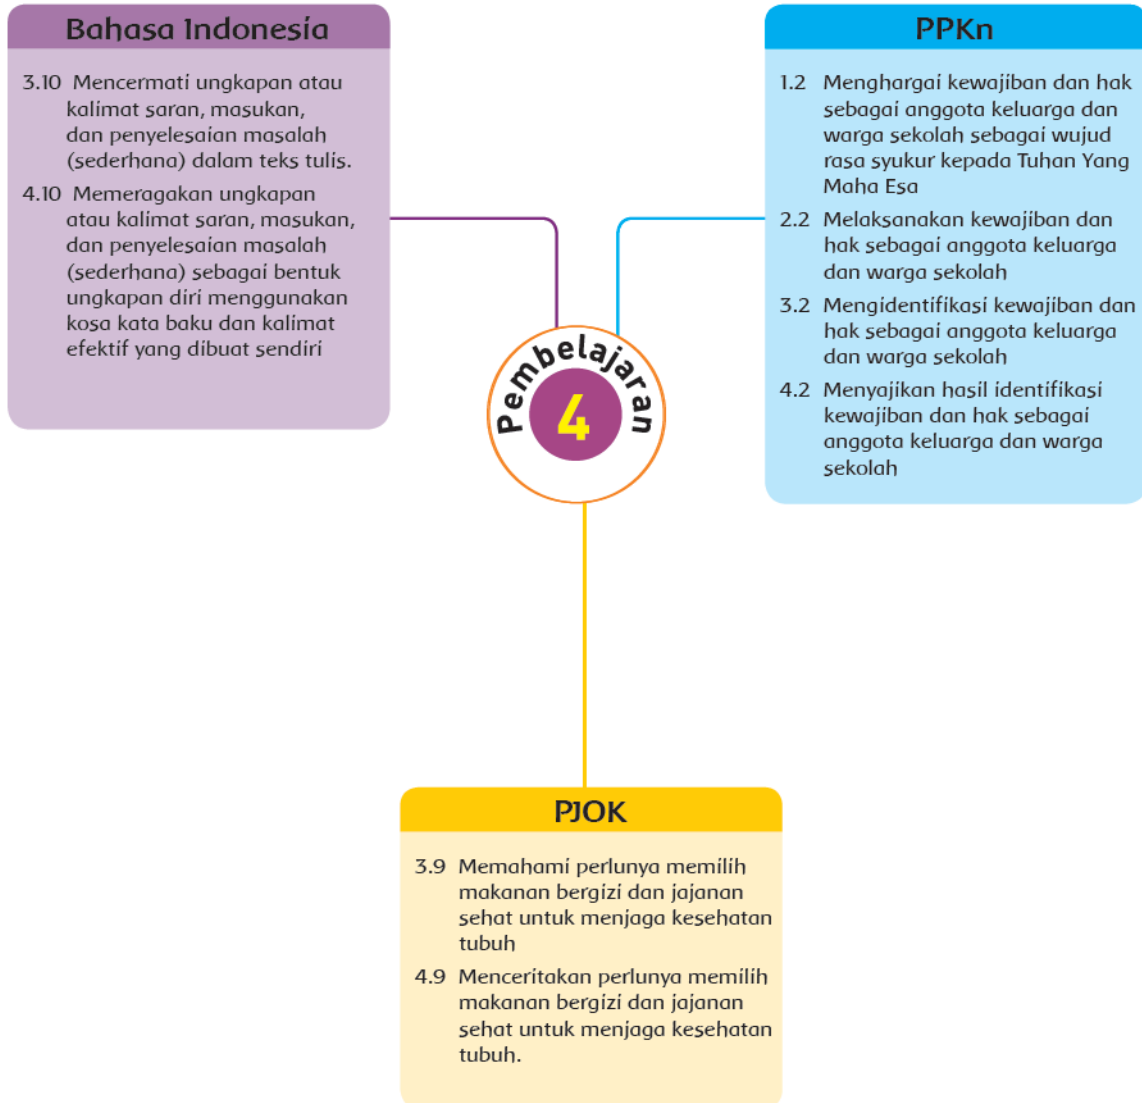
Bahasa Indonesia

3.10 Mencermati ungkapan atau kalimat saran, masukan, dan penyelesaian masalah (sederhana) dalam teks tulis.

4.10 Memeragakan ungkapan atau kalimat saran, masukan, dan penyelesaian masalah (sederhana) sebagai bentuk ungkapan diri menggunakan kosa kata baku dan kalimat efektif yang dibuat sendiri

PPKn

1.2 Menghargai kewajiban dan hak sebagai anggota keluarga dan warga sekolah sebagai wujud rasa syukur kepada Tuhan Yang Maha Esa

2.2 Melaksanakan kewajiban dan hak sebagai anggota keluarga dan warga sekolah

3.2 Mengidentifikasi kewajiban dan hak sebagai anggota keluarga dan warga sekolah

4.2 Menyajikan hasil identifikasi kewajiban dan hak sebagai anggota keluarga dan warga sekolah

Pembelajaran 4

PJOK

3.9 Memahami perlunya memilih makanan bergizi dan jajanan sehat untuk menjaga kesehatan tubuh

4.9 Menceritakan perlunya memilih makanan bergizi dan jajanan sehat untuk menjaga kesehatan tubuh.